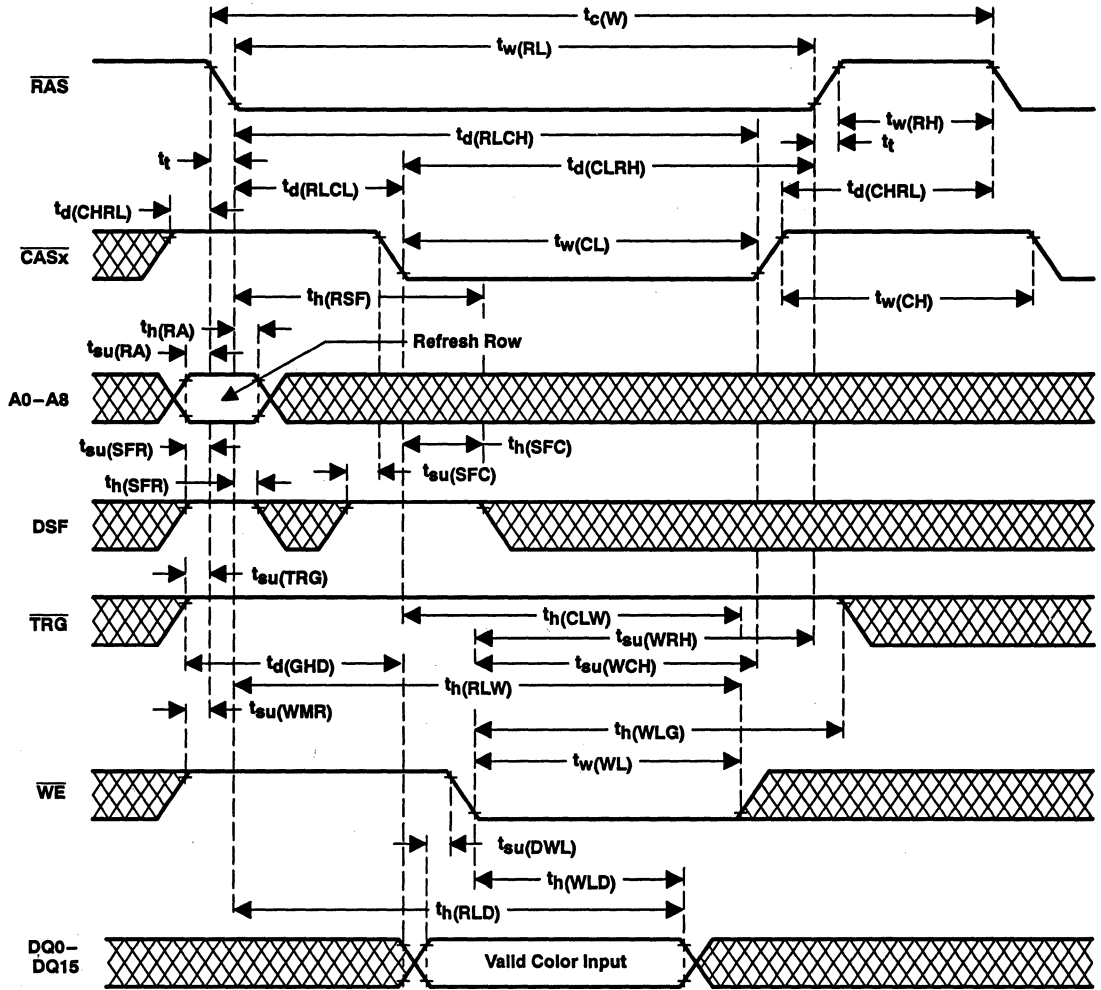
$t_{c(W)}$
$t_{w(RL)}$
$\overline{RAS}$
$t_{w(RH)}$
$t_{d(RLCH)}$
$t_t$
$t_t$
$t_{d(CLRH)}$
$t_{d(RLCL)}$
$t_{d(CHRL)}$
$t_{d(CHRL)}$
$t_{w(CL)}$
$\overline{CASx}$
$t_{h(RSF)}$
$t_{w(CH)}$
$t_{h(RA)}$
$t_{su(RA)}$
Refresh Row
A0–A8
$t_{su(SFR)}$
$t_{h(SFC)}$
$t_{h(SFR)}$
$t_{su(SFC)}$
DSF
$t_{su(TRG)}$
$\overline{TRG}$
$t_{h(CLW)}$
$t_{su(WRH)}$
$t_{su(WCH)}$
$t_{d(GHD)}$
$t_{h(RLW)}$
$t_{su(WMR)}$
$t_{h(WLG)}$
$t_{w(WL)}$
$\overline{WE}$
$t_{su(DWL)}$
$t_{h(WLD)}$
$t_{h(RLD)}$
DQ0–DQ15
Valid Color Input